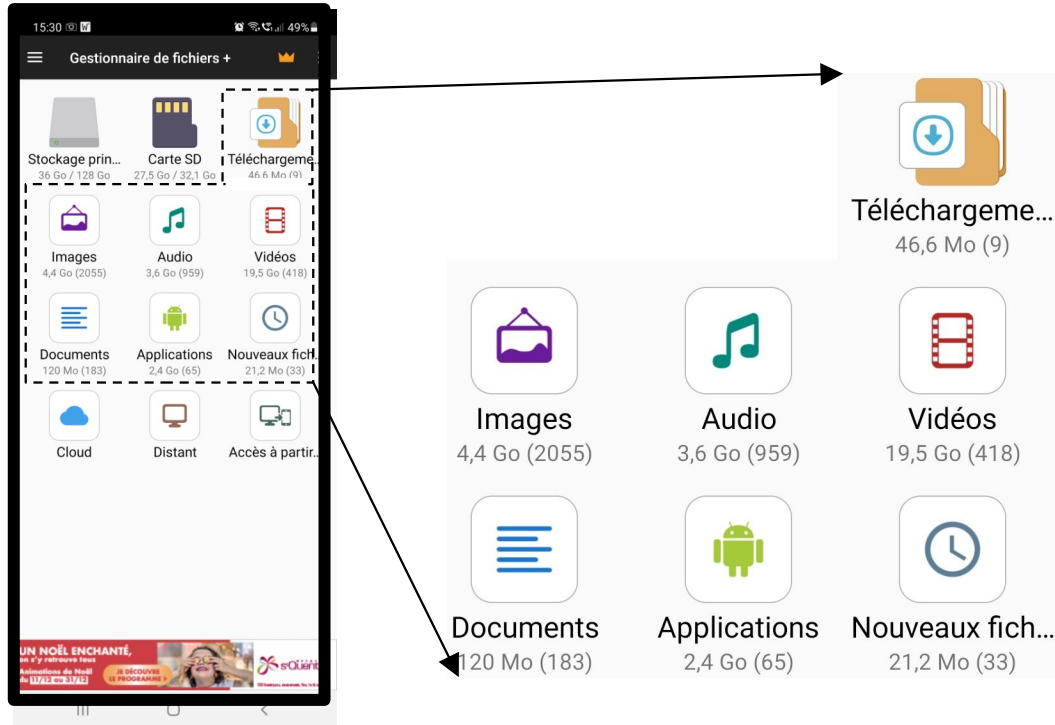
15:30 49%

Gestionnaire de fichiers +

Stockage prin...
36 Go / 128 Go

Carte SD
27,5 Go / 32,1 Go

Téléchargeme...
46,6 Mo (9)

Images
4,4 Go (2055)

Audio
3,6 Go (959)

Vidéos
19,5 Go (418)

Documents
120 Mo (183)

Applications
2,4 Go (65)

Nouveaux fich...
21,2 Mo (33)

Cloud

Distant

Accès à partir...

UN NOËL ENCHANTÉ, on s'y retrouve tous
Animations de Noël du 11/12 au 31/12
JE DÉCOUVRE LE PROGRAMME
St Quentin
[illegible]

Téléchargeme...
46,6 Mo (9)

Images
4,4 Go (2055)

Audio
3,6 Go (959)

Vidéos
19,5 Go (418)

Documents
120 Mo (183)

Applications
2,4 Go (65)

Nouveaux fich...
21,2 Mo (33)